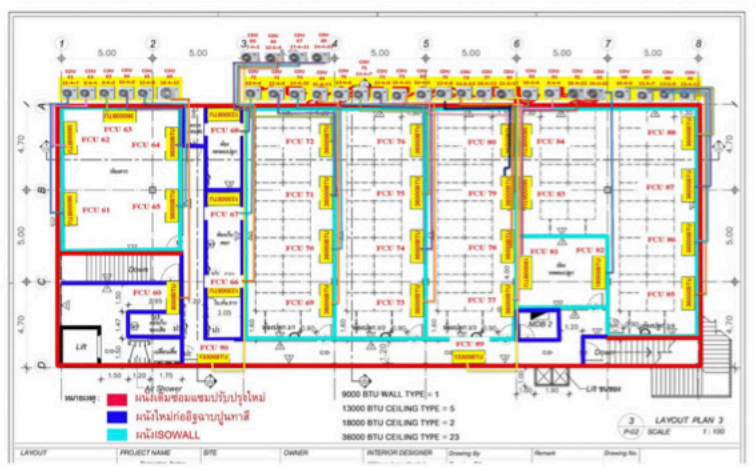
1 2 3 4 5 6 7 8

5.00 5.00 5.00 5.00 5.00 5.00 5.00

A B C D

4.70 5.00 4.70

FCU 63
FCU 62
FCU 64
FCU 61
FCU 65
FCU 68
FCU 67
FCU 66
FCU 72
FCU 71
FCU 70
FCU 69
FCU 76
FCU 75
FCU 74
FCU 73
FCU 80
FCU 79
FCU 78
FCU 77
FCU 84
FCU 83
FCU 81
FCU 82
FCU 88
FCU 87
FCU 86
FCU 85
FCU 60
FCU 90
FCU 89

Down
Lift
Down
MDB 2
Air Shower
Lift ขนของ

หมายเหตุ
ผนังเดิมซ่อมแซมปรับปรุงใหม่
ผนังใหม่ก่ออิฐฉาบปูนทาสี
ผนังISOWALL

9000 BTU WALL TYPE = 1
13000 BTU CEILING TYPE = 5
18000 BTU CEILING TYPE = 2
36000 BTU CEILING TYPE = 23

3 LAYOUT PLAN 3
P-02 SCALE 1 : 100

LAYOUT | PROJECT NAME | SITE | OWNER | INTERIOR DESIGNER | Drawing By | Remark | Drawing No.